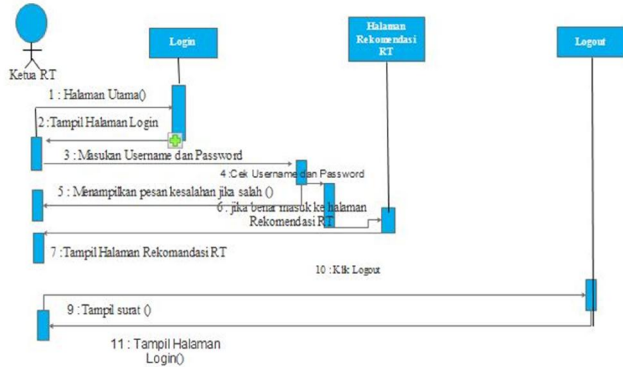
Ketua RT

Login

Halaman Rekomendasi RT

Logout

1 : Halaman Utama()

2 :Tampil Halaman Login

3 : Masukan Username dan Password

4 :Cek Username dan Password

5 : Menampilkan pesan kesalahan jika salah ()

6 : jika benar masuk ke halaman Rekomendasi RT

7 :Tampil Halaman Rekomandasi RT

10 : Klik Logout

9 : Tampil surat ()

11 : Tampil Halaman Login()